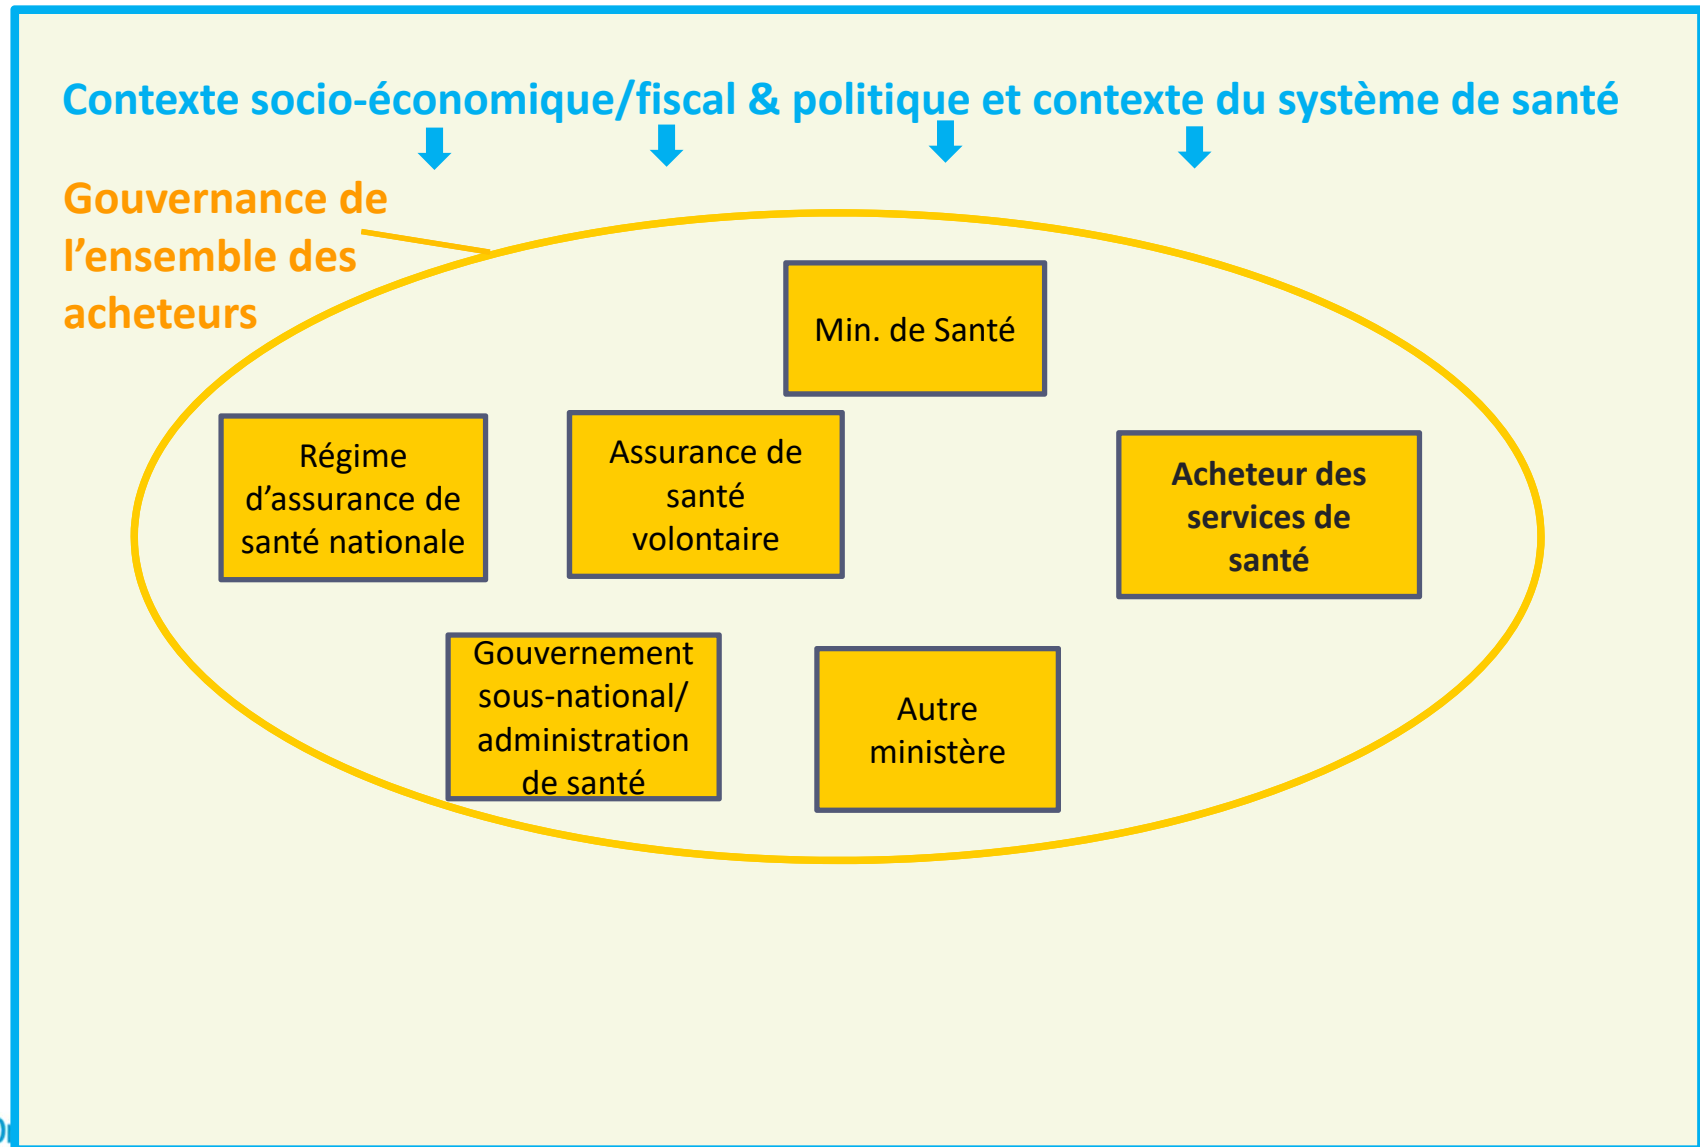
Contexte socio-économique/fiscal & politique et contexte du système de santé

Gouvernance de l'ensemble des acheteurs

Min. de Santé

Régime d'assurance de santé nationale

Assurance de santé volontaire

Acheteur des services de santé

Gouvernement sous-national/ administration de santé

Autre ministère